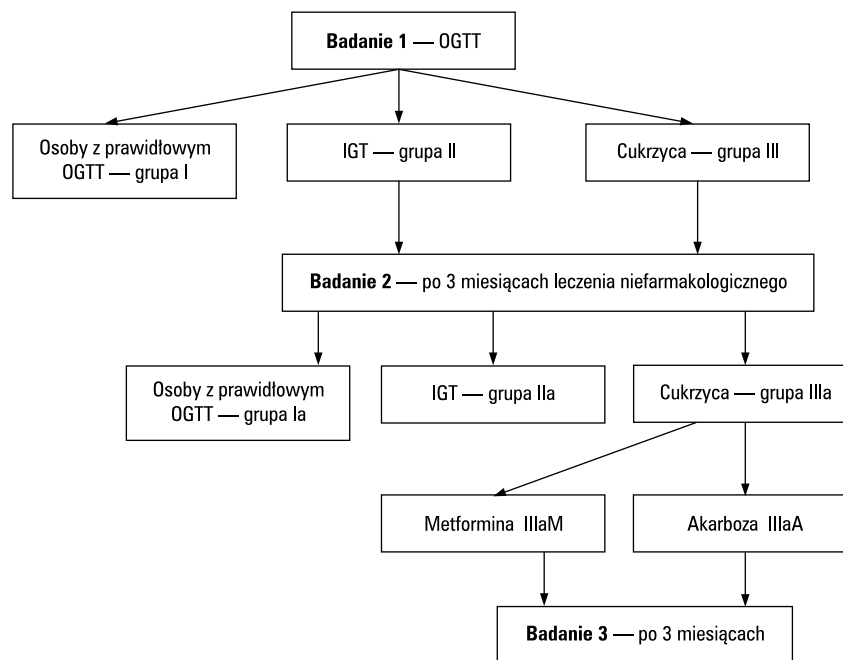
**Badanie 1** — OGTT

Osoby z prawidłowym OGTT — grupa I

IGT — grupa II

Cukrzyca — grupa III

**Badanie 2** — po 3 miesiącach leczenia niefarmakologicznego

Osoby z prawidłowym OGTT — grupa Ia

IGT — grupa IIa

Cukrzyca — grupa IIIa

Metformina IIIaM

Akarboza IIIaA

**Badanie 3** — po 3 miesiącach